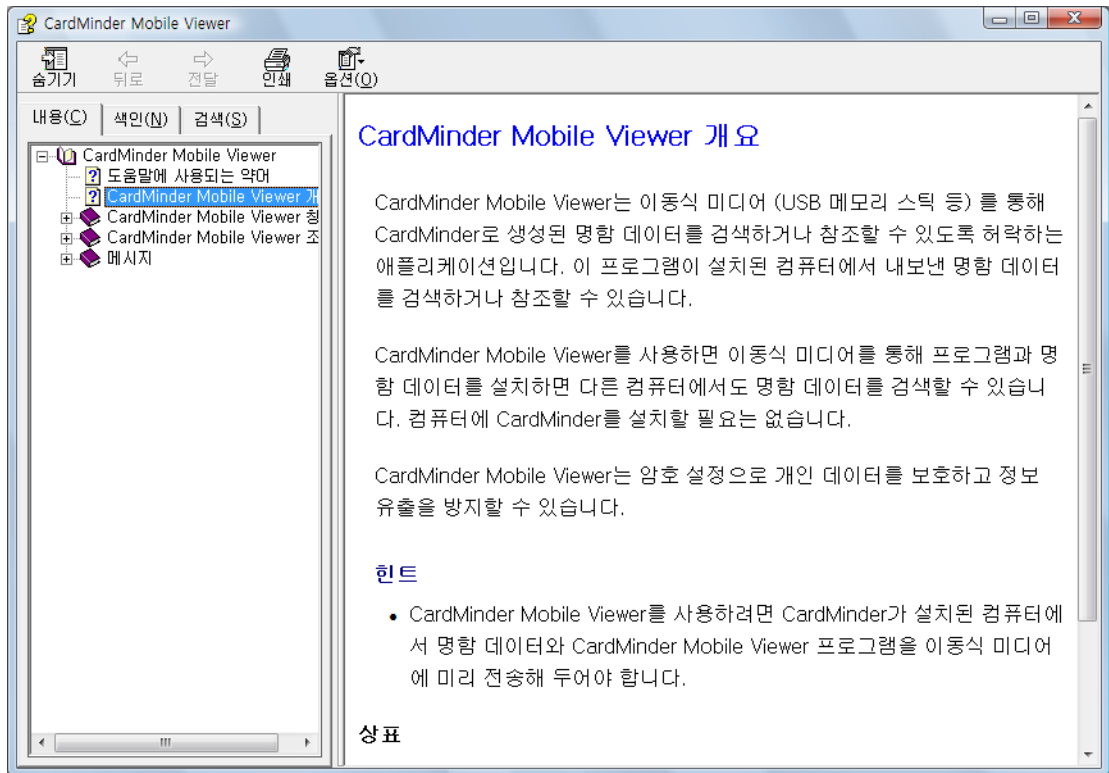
CardMinder Mobile Viewer

숨기기 뒤로 전달 인쇄 옵션(O)

내용(C) 색인(N) 검색(S)

CardMinder Mobile Viewer
도움말에 사용되는 약어
CardMinder Mobile Viewer 개
CardMinder Mobile Viewer 칭
CardMinder Mobile Viewer 조
메시지

CardMinder Mobile Viewer 개요

CardMinder Mobile Viewer는 이동식 미디어 (USB 메모리 스틱 등) 를 통해 CardMinder로 생성된 명함 데이터를 검색하거나 참조할 수 있도록 허락하는 애플리케이션입니다. 이 프로그램이 설치된 컴퓨터에서 내보낸 명함 데이터를 검색하거나 참조할 수 있습니다.

CardMinder Mobile Viewer를 사용하면 이동식 미디어를 통해 프로그램과 명함 데이터를 설치하면 다른 컴퓨터에서도 명함 데이터를 검색할 수 있습니다. 컴퓨터에 CardMinder를 설치할 필요는 없습니다.

CardMinder Mobile Viewer는 암호 설정으로 개인 데이터를 보호하고 정보 유출을 방지할 수 있습니다.

힌트

• CardMinder Mobile Viewer를 사용하려면 CardMinder가 설치된 컴퓨터에서 명함 데이터와 CardMinder Mobile Viewer 프로그램을 이동식 미디어에 미리 전송해 두어야 합니다.

상표